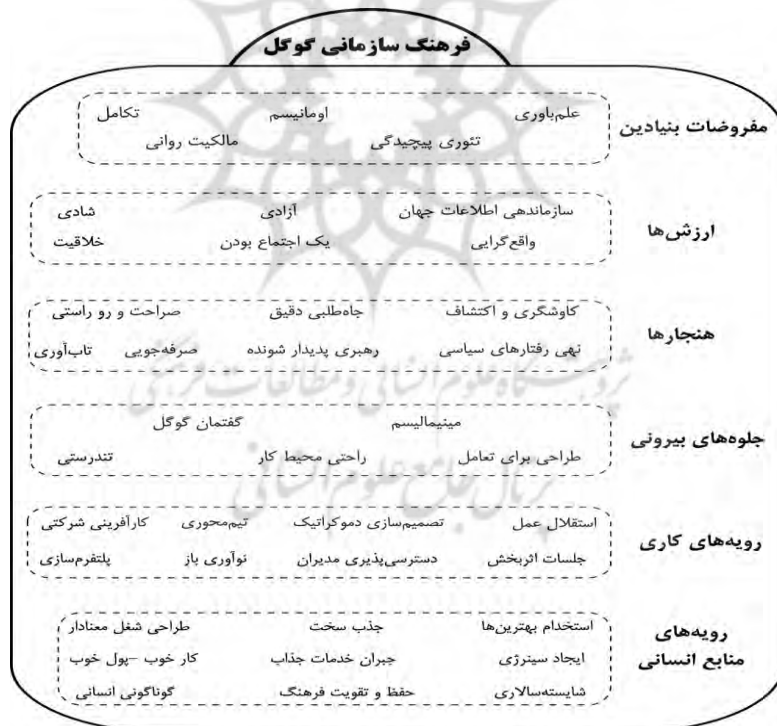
فرهنگ سازمانی گوگل

مفروضات بنیادین
علم‌باوری اومانیسم تکامل
تئوری پیچیدگی مالکیت روانی

ارزش‌ها
سازماندهی اطلاعات جهان آزادی شادی
واقع‌گرایی یک اجتماع بودن خلاقیت

هنجارها
کاوشگری و اکتشاف جاه‌طلبی دقیق صراحت و رو راستی
تهی رفتارهای سیاسی رهبری پدیدار شونده صرفه‌جویی تاب‌آوری

جلوه‌های بیرونی
مینیمالیسم گفتمان گوگل
طراحی برای تعامل راحتی محیط کار تندرستی

رویه‌های کاری
استقلال عمل تصمیم‌سازی دموکراتیک تیم‌محوری کارآفرینی شرکتی
جلسات اثربخش دسترسی‌پذیری مدیران نوآوری باز پلتفرم‌سازی

رویه‌های منابع انسانی
استخدام بهترین‌ها جذب سخت طراحی شغل معنادار
ایجاد سینرژی جبران خدمات جذاب کار خوب –پول خوب
شایسته‌سالاری حفظ و تقویت فرهنگ گوناگونی انسانی